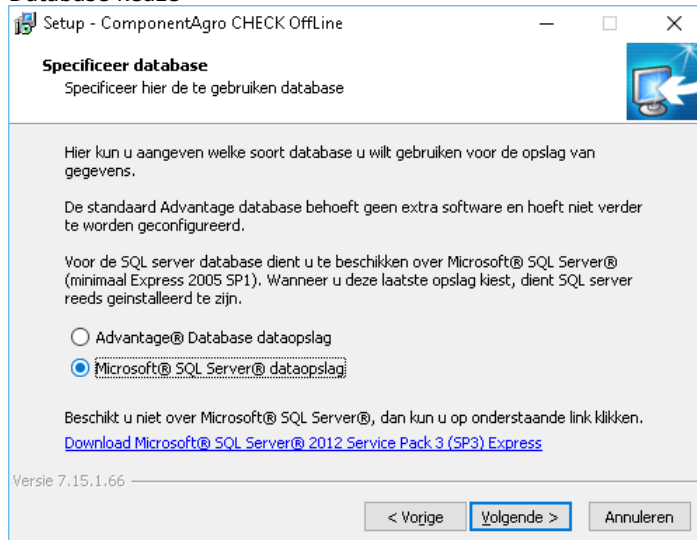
Setup - ComponentAgro CHECK OffLine

Specificeer database
Specificeer hier de te gebruiken database

Hier kun u aangeven welke soort database u wilt gebruiken voor de opslag van gegevens.

De standaard Advantage database behoeft geen extra software en hoeft niet verder te worden geconfigureerd.

Voor de SQL server database dient u te beschikken over Microsoft® SQL Server® (minimaal Express 2005 SP1). Wanneer u deze laatste opslag kiest, dient SQL server reeds geinstalleerd te zijn.

Advantage® Database dataopslag
Microsoft® SQL Server® dataopslag

Beschikt u niet over Microsoft® SQL Server®, dan kun u op onderstaande link klikken.
Download Microsoft® SQL Server® 2012 Service Pack 3 (SP3) Express

Versie 7.15.1.66

< Vorige
Volgende >
Annuleren